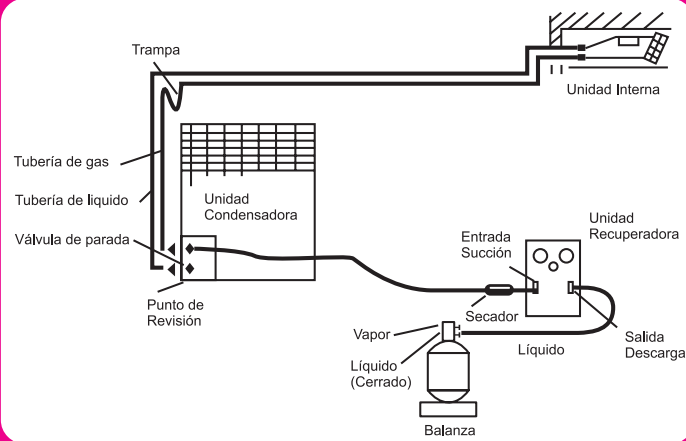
Trampa

Unidad Interna

Tubería de gas

Tubería de liquido

Unidad Condensadora

Válvula de parada

Punto de Revisión

Unidad Recuperadora

Entrada Succión

Secador

Vapor

Líquido (Cerrado)

Líquido

Salida Descarga

Balanza